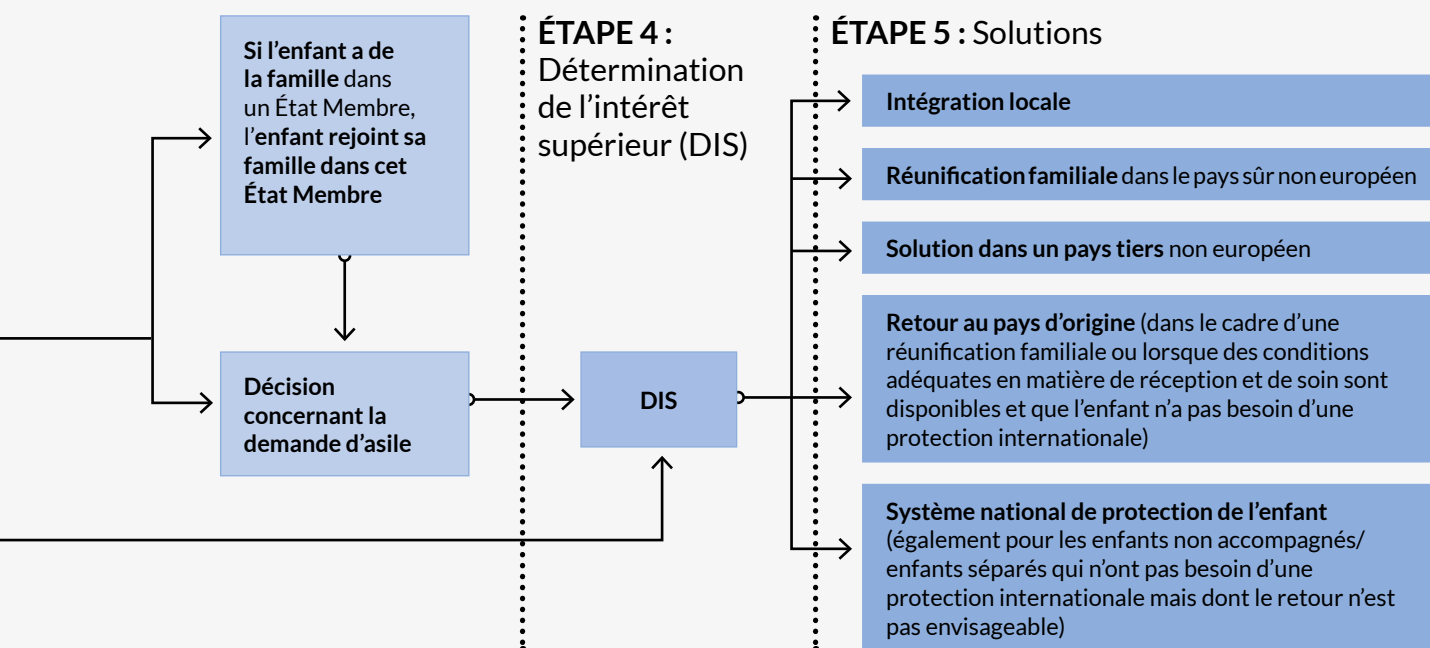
Si l'enfant a de la famille dans un État Membre, l'enfant rejoint sa famille dans cet État Membre

Décision concernant la demande d'asile

ÉTAPE 4 : Détermination de l'intérêt supérieur (DIS)

DIS

ÉTAPE 5 : Solutions

Intégration locale

Réunification familiale dans le pays sûr non européen

Solution dans un pays tiers non européen

Retour au pays d'origine (dans le cadre d'une réunification familiale ou lorsque des conditions adéquates en matière de réception et de soin sont disponibles et que l'enfant n'a pas besoin d'une protection internationale)

Système national de protection de l'enfant (également pour les enfants non accompagnés/ enfants séparés qui n'ont pas besoin d'une protection internationale mais dont le retour n'est pas envisageable)